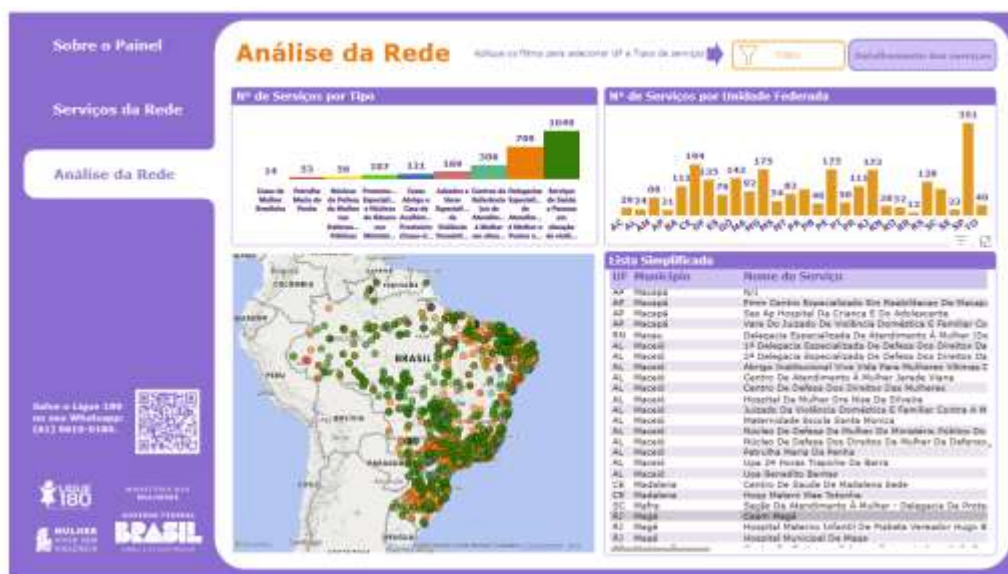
Sobre o Painel

Serviços da Rede

Análise da Rede

Salve o Ligue 180 no seu WhatsApp: (61) 9610-0180.

LIGUE 180

MINISTÉRIO DAS MULHERES

MULHER VIVER SEM VIOLÊNCIA

GOVERNO FEDERAL BRASIL

Análise da Rede

Aplique os filtros para selecionar UF e Tipo de serviço

Filtro

Detalhamento dos serviços

Nº de Serviços por Tipo

14 33 56 107 121 169 306 708 1040

Casa da Mulher Brasileira

Patrulha Maria da Penha

Núcleos da Defesa da Mulher nas Defensorias Públicas

Promotorias Especializadas / Núcleos de Gênero nos Ministérios Públicos

Casas Abrigo e Casa de Acolhimento Provisório

Juizados e Varas Especializadas de Violência Doméstica

Centros de Referência de Atendimento à Mulher em situação

Delegacias Especializadas de Atendimento à Mulher e Postos

Serviços de Saúde a Pessoas em situação de violência

Nº de Serviços por Unidade Federada

28 24 68 21 113 184 135 78 142 92 175 54 83 40 173 58 113 133 28 32 12 128 33 391 40

Lista Simplificada

| UF | Município | Nome do Serviço |
|---|---|---|
| AP | Macapá | N/I |
| AP | Macapá | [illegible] Centro Especializado Em Reabilitacao De Macapa |
| AP | Macapá | Sas Ap Hospital Da Criança E Do Adolescente |
| AP | Macapá | Vara Do Juizado De Violência Doméstica E Familiar Co |
| RN | Manau | Delegacia Especializada De Atendimento À Mulher (De |
| AL | Maceió | 1ª Delegacia Especializada De Defesa Dos Direitos Da |
| AL | Maceió | 2ª Delegacia Especializada De Defesa Dos Direitos Da |
| AL | Maceió | Abrigo Institucional Viva Vida Para Mulheres Vítimas D |
| AL | Maceió | Centro De Atendimento À Mulher Jarede Viana |
| AL | Maceió | Centro De Defesa Dos Direitos Das Mulheres |
| AL | Maceió | Hospital Da Mulher Dra Nise Da Silveira |
| AL | Maceió | Juizado Da Violência Doméstica E Familiar Contra A M |
| AL | Maceió | Maternidade Escola Santa Monica |
| AL | Maceió | Núcleo De Defesa Da Mulher Do Ministério Público Do |
| AL | Maceió | Núcleo De Defesa Dos Direitos Da Mulher Da Defensor |
| AL | Maceió | Patrulha Maria Da Penha |
| AL | Maceió | Upa 24 Horas Trapiche Da Barra |
| AL | Maceió | Upa Benedito Bentes |
| CE | Madalena | Centro De Saude De Madalena Sede |
| CE | Madalena | Hosp Matern Wax Telonha |
| SC | Mafra | Seção De Atendimento À Mulher - Delegacia Da Prote |
| RJ | Magé | Ceam Magé |
| RJ | Magé | Hospital Materno Infantil Dr Pableta Vereador Hugo R |
| RJ | Magé | Hospital Municipal De Mage |

COLÔMBIA

BRASIL